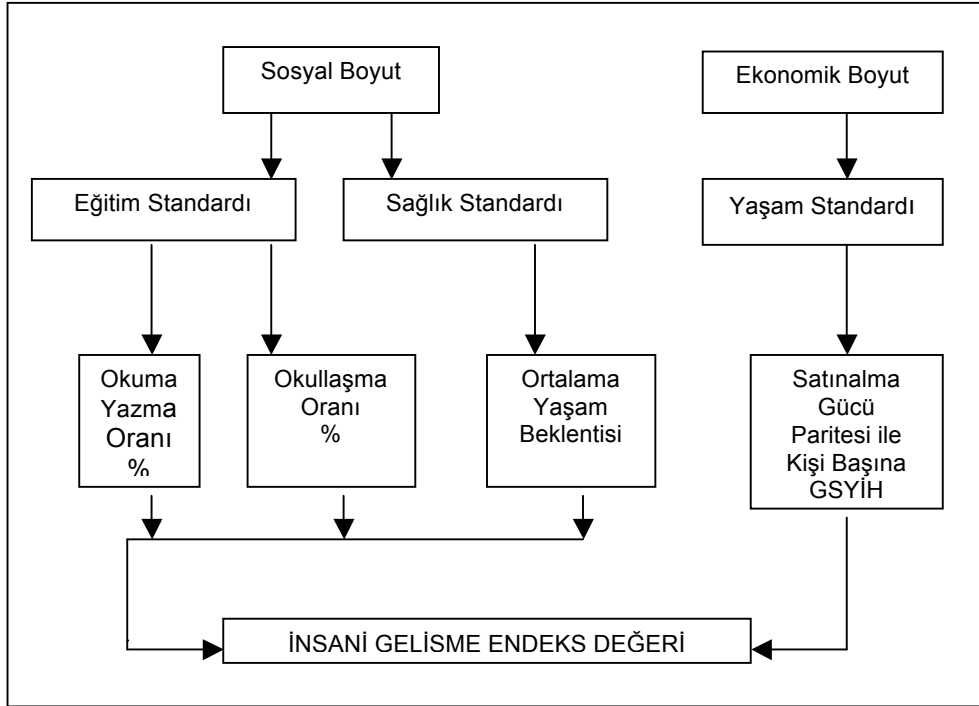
Sosyal Boyut

Ekonomik Boyut

Eğitim Standardı

Sağlık Standardı

Yaşam Standardı

Okuma Yazma Oranı %

Okullaşma Oranı %

Ortalama Yaşam Beklentisi

Satınalma Gücü Paritesi ile Kişi Başına GSYİH

İNSANİ GELISME ENDEKS DEĞERİ